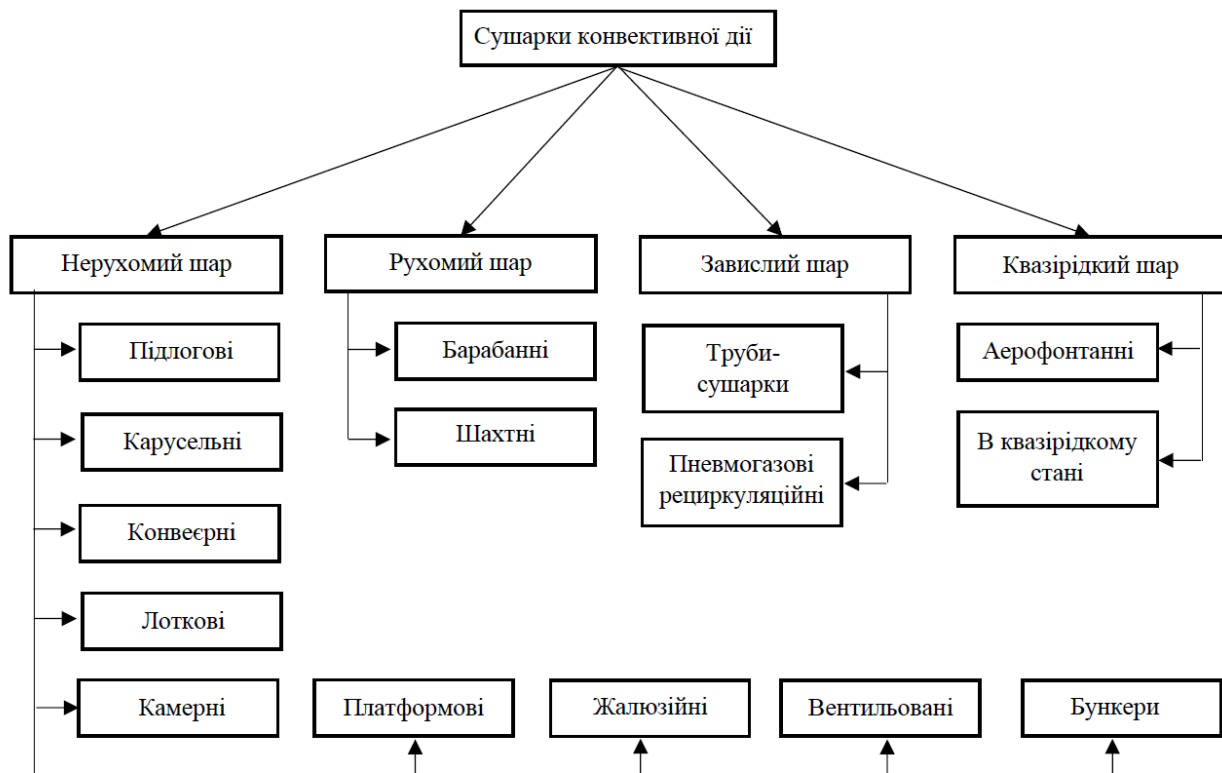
Сушарки конвективної дії

Нерухомий шар

Підлогові

Карусельні

Конвеєрні

Лоткові

Камерні

Рухомий шар

Барабанні

Шахтні

Завислий шар

Труби-сушарки

Пневмогазові рециркуляційні

Квазірідкий шар

Аерофонтанні

В квазірідкому стані

Платформові

Жалюзійні

Вентильовані

Бункери